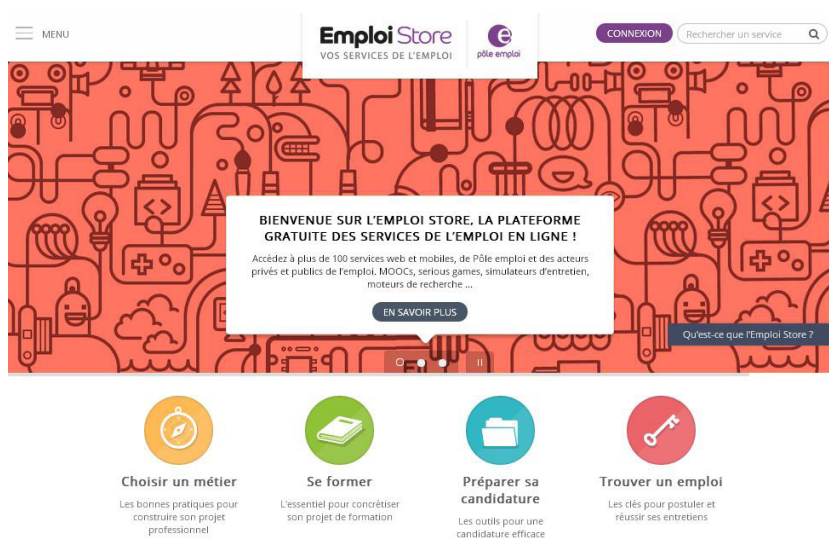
MENU

Emploi Store
VOS SERVICES DE L'EMPLOI

pôle emploi

CONNEXION

Rechercher un service

BIENVENUE SUR L'EMPLOI STORE, LA PLATEFORME GRATUITE DES SERVICES DE L'EMPLOI EN LIGNE !

Accédez à plus de 100 services web et mobiles, de Pôle emploi et des acteurs privés et publics de l'emploi. MOOCs, serious games, simulateurs d'entretien, moteurs de recherche ...

EN SAVOIR PLUS

Qu'est-ce que l'Emploi Store ?

Choisir un métier
Les bonnes pratiques pour construire son projet professionnel

Se former
L'essentiel pour concrétiser son projet de formation

Préparer sa candidature
Les outils pour une candidature efficace

Trouver un emploi
Les clés pour postuler et réussir ses entretiens